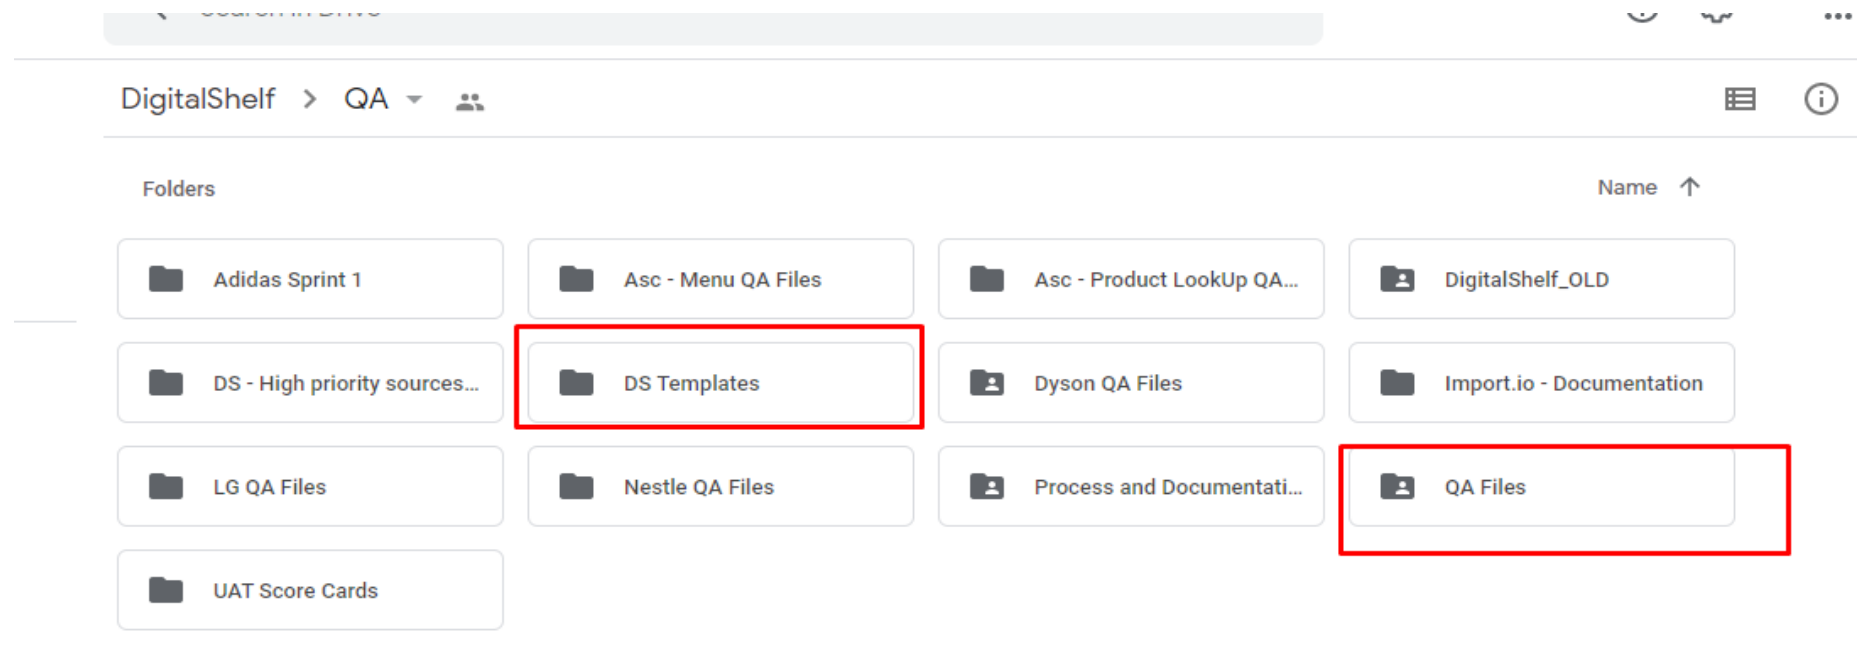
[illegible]

DigitalShelf > QA

Folders

Name

Adidas Sprint 1

Asc - Menu QA Files

Asc - Product LookUp QA...

DigitalShelf_OLD

DS - High priority sources...

DS Templates

Dyson QA Files

Import.io - Documentation

LG QA Files

Nestle QA Files

Process and Documentati...

QA Files

UAT Score Cards